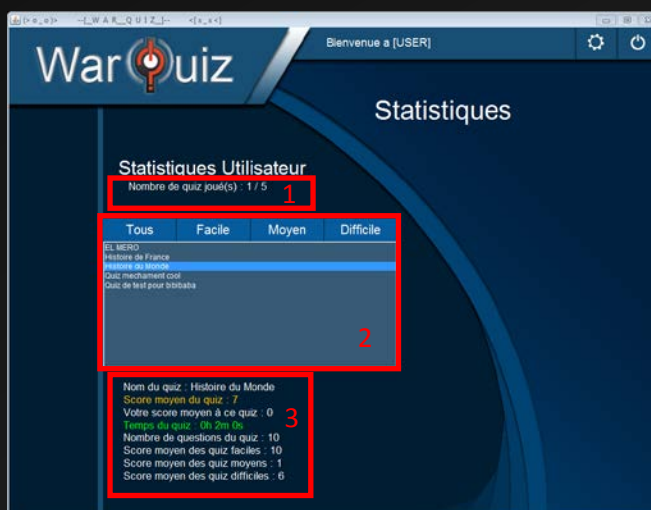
(>o_o)> --[_W A R _Q U I Z_]-- <(o_o<)

WarQuiz

Bienvenue a [USER]

Statistiques

Statistiques Utilisateur

Nombre de quiz joué(s) : 1 / 5

1

| Tous | Facile | Moyen | Difficile |
|---|---|---|---|

EL MERO
Histoire de France
Histoire du Monde
Quiz mechament cool
Quiz de test pour bibibaba

2

Nom du quiz : Histoire du Monde
Score moyen du quiz : 7
Votre score moyen à ce quiz : 0
Temps du quiz : 0h 2m 0s
Nombre de questions du quiz : 10
Score moyen des quiz faciles : 10
Score moyen des quiz moyens : 1
Score moyen des quiz difficiles : 6

3